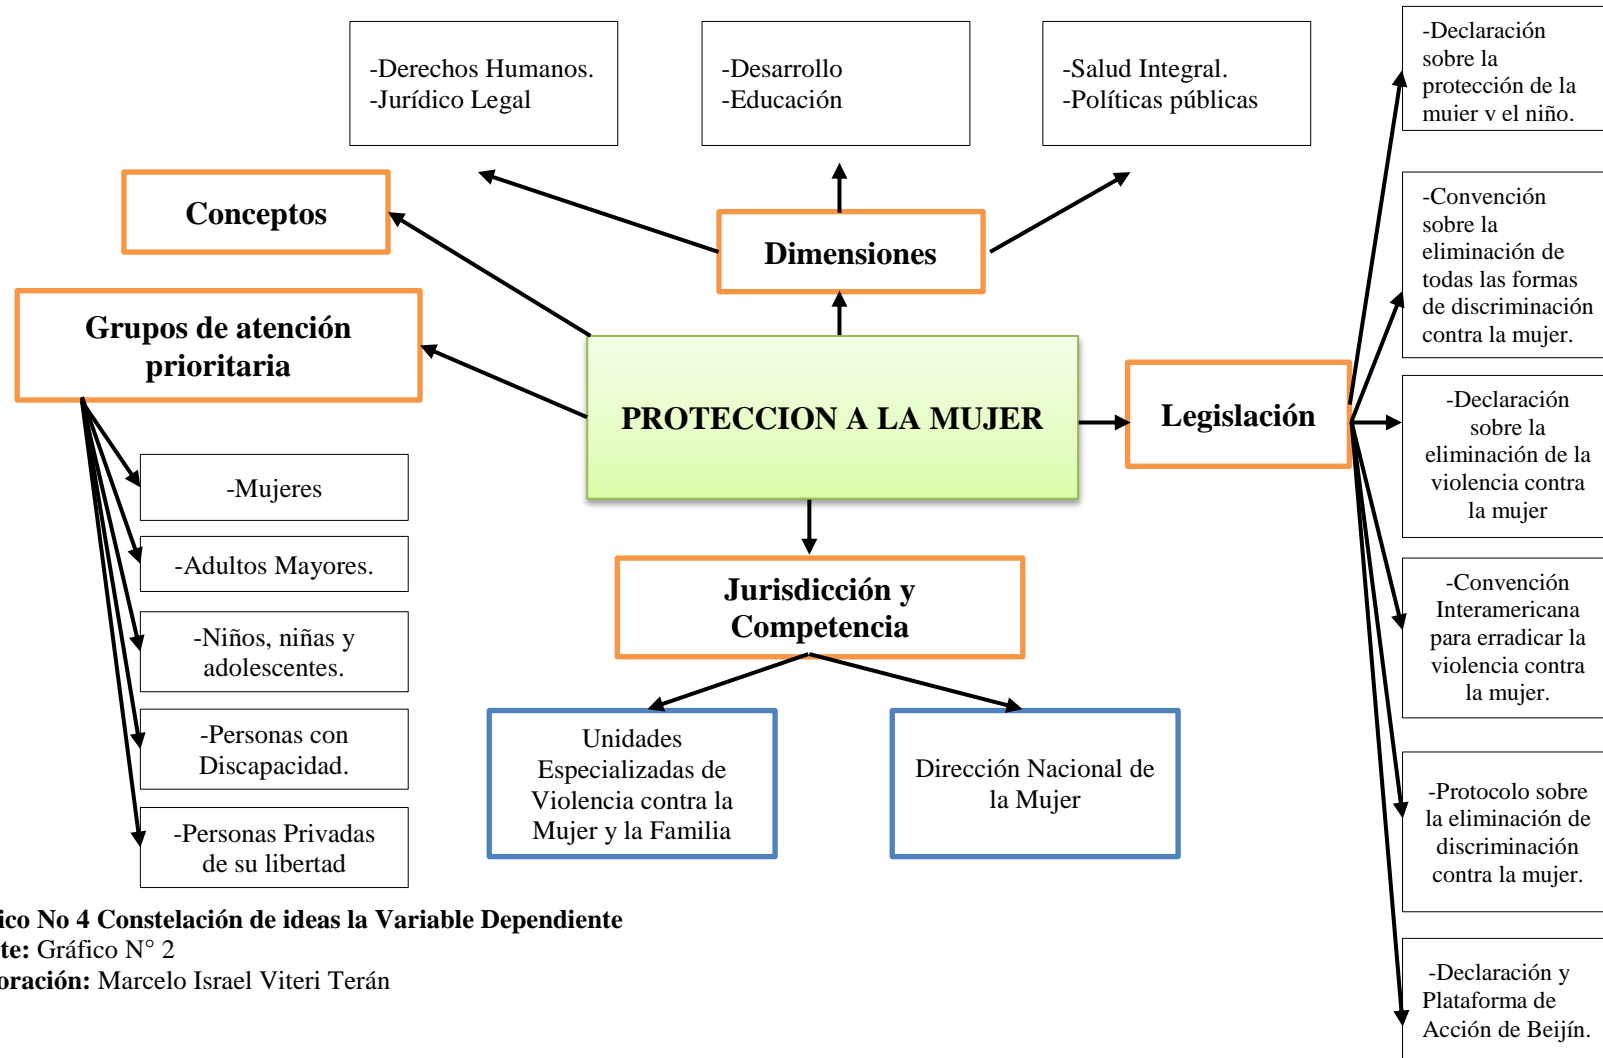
-Derechos Humanos.
-Jurídico Legal

-Desarrollo
-Educación

-Salud Integral.
-Políticas públicas

Conceptos

Dimensiones

Grupos de atención prioritaria

PROTECCION A LA MUJER

Legislación

-Mujeres

-Adultos Mayores.

-Niños, niñas y adolescentes.

-Personas con Discapacidad.

-Personas Privadas de su libertad

Jurisdicción y Competencia

Unidades Especializadas de Violencia contra la Mujer y la Familia

Dirección Nacional de la Mujer

-Declaración sobre la protección de la muier v el niño.

-Convención sobre la eliminación de todas las formas de discriminación contra la mujer.

-Declaración sobre la eliminación de la violencia contra la mujer

-Convención Interamericana para erradicar la violencia contra la mujer.

-Protocolo sobre la eliminación de discriminación contra la mujer.

-Declaración y Plataforma de Acción de Beijín.

ico No 4 Constelación de ideas la Variable Dependiente
te: Gráfico N° 2
oración: Marcelo Israel Viteri Terán